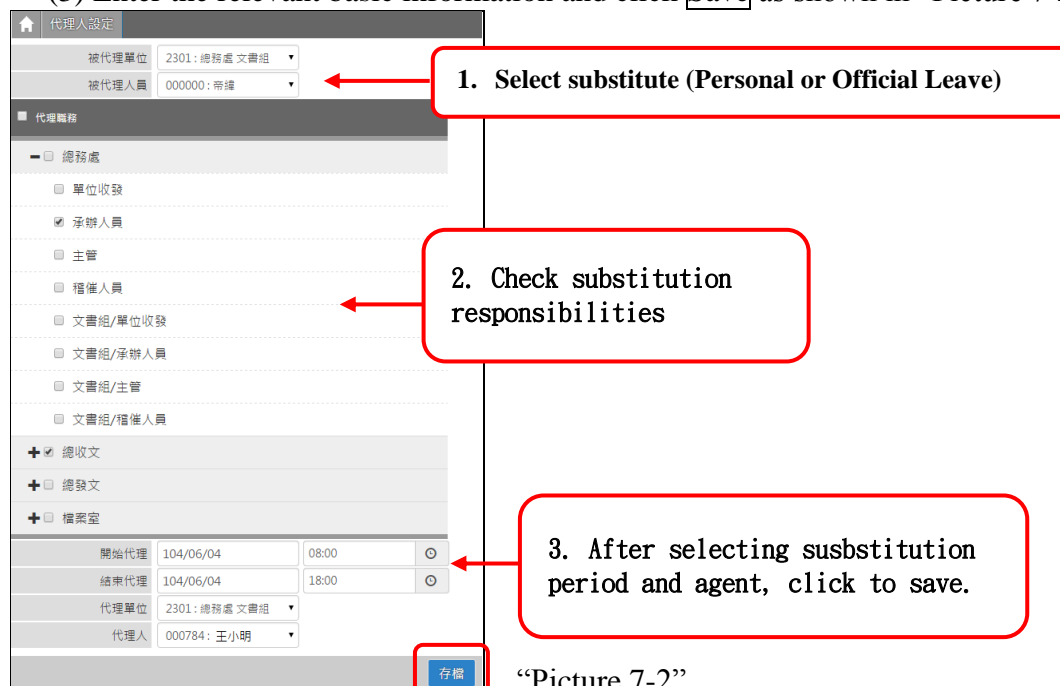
(3) Enter the relevant basic information and click Save as shown in "Picture 7-2"

代理人設定

被代理單位 2301：總務處 文書組
被代理人員 000000：帝緯

代理職務

總務處
單位收發
承辦人員
主管
稽催人員
文書組/單位收發
文書組/承辦人員
文書組/主管
文書組/稽催人員
總收文
總發文
檔案室

開始代理 104/06/04 08:00
結束代理 104/06/04 18:00
代理單位 2301：總務處 文書組
代理人 000784：王小明

存檔

1. Select substitute (Personal or Official Leave)

2. Check substitution responsibilities

3. After selecting susbstitution period and agent, click to save.

"Picture 7-2"